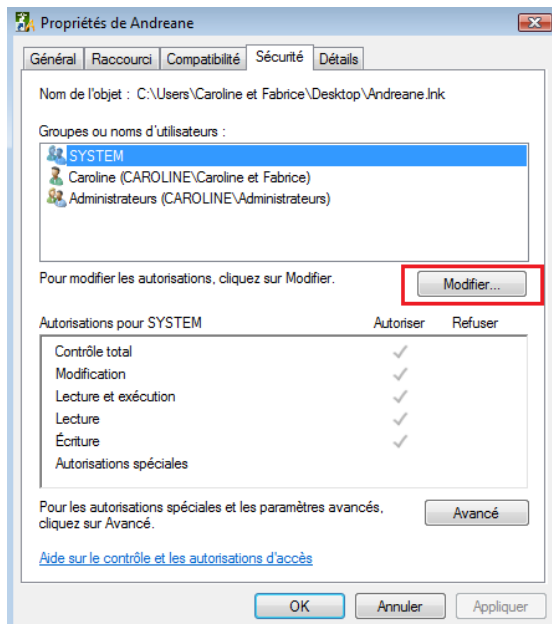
Propriétés de Andreane

Général | Raccourci | Compatibilité | Sécurité | Détails

Nom de l'objet : C:\Users\Caroline et Fabrice\Desktop\Andreane.lnk

Groupes ou noms d'utilisateurs :

SYSTEM
Caroline (CAROLINE\Caroline et Fabrice)
Administrateurs (CAROLINE\Administrateurs)

Pour modifier les autorisations, cliquez sur Modifier.

Modifier...

| Autorisations pour SYSTEM | Autoriser | Refuser |
|---|---|---|
| Contrôle total | ✓ | |
| Modification | ✓ | |
| Lecture et exécution | ✓ | |
| Lecture | ✓ | |
| Écriture | ✓ | |
| Autorisations spéciales | | |

Pour les autorisations spéciales et les paramètres avancés, cliquez sur Avancé.

Avancé

Aide sur le contrôle et les autorisations d'accès

OK | Annuler | Appliquer